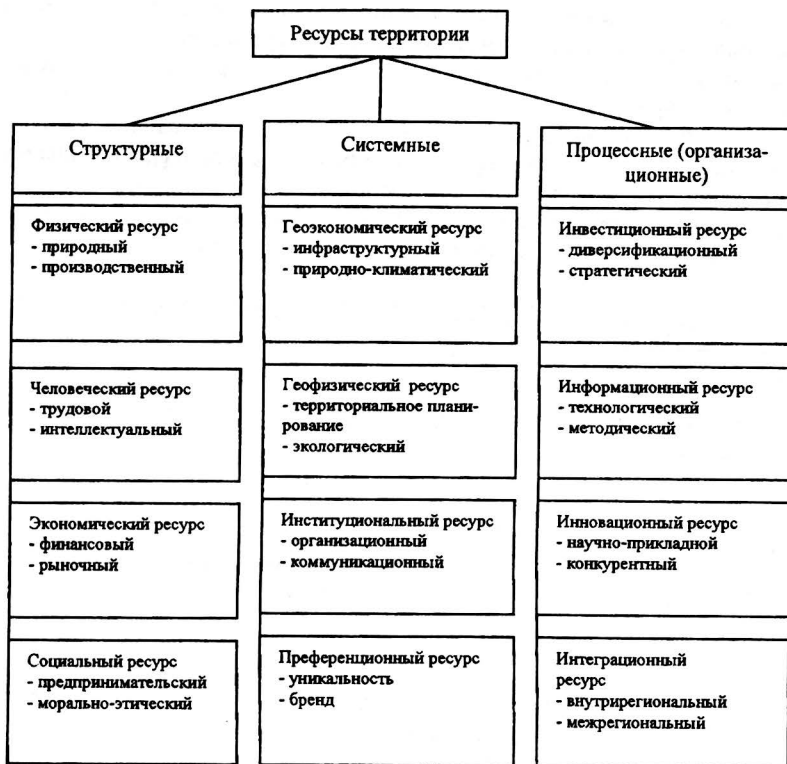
Ресурсы территории

Структурные

Физический ресурс
- природный
- производственный

Человеческий ресурс
- трудовой
- интеллектуальный

Экономический ресурс
- финансовый
- рыночный

Социальный ресурс
- предпринимательский
- морально-этический

Системные

Геоэкономический ресурс
- инфраструктурный
- природно-климатический

Геофизический ресурс
- территориальное планирование
- экологический

Институциональный ресурс
- организационный
- коммуникационный

Преференционный ресурс
- уникальность
- бренд

Процессные (организационные)

Инвестиционный ресурс
- диверсификационный
- стратегический

Информационный ресурс
- технологический
- методический

Инновационный ресурс
- научно-прикладной
- конкурентный

Интеграционный ресурс
- внутрирегиональный
- межрегиональный